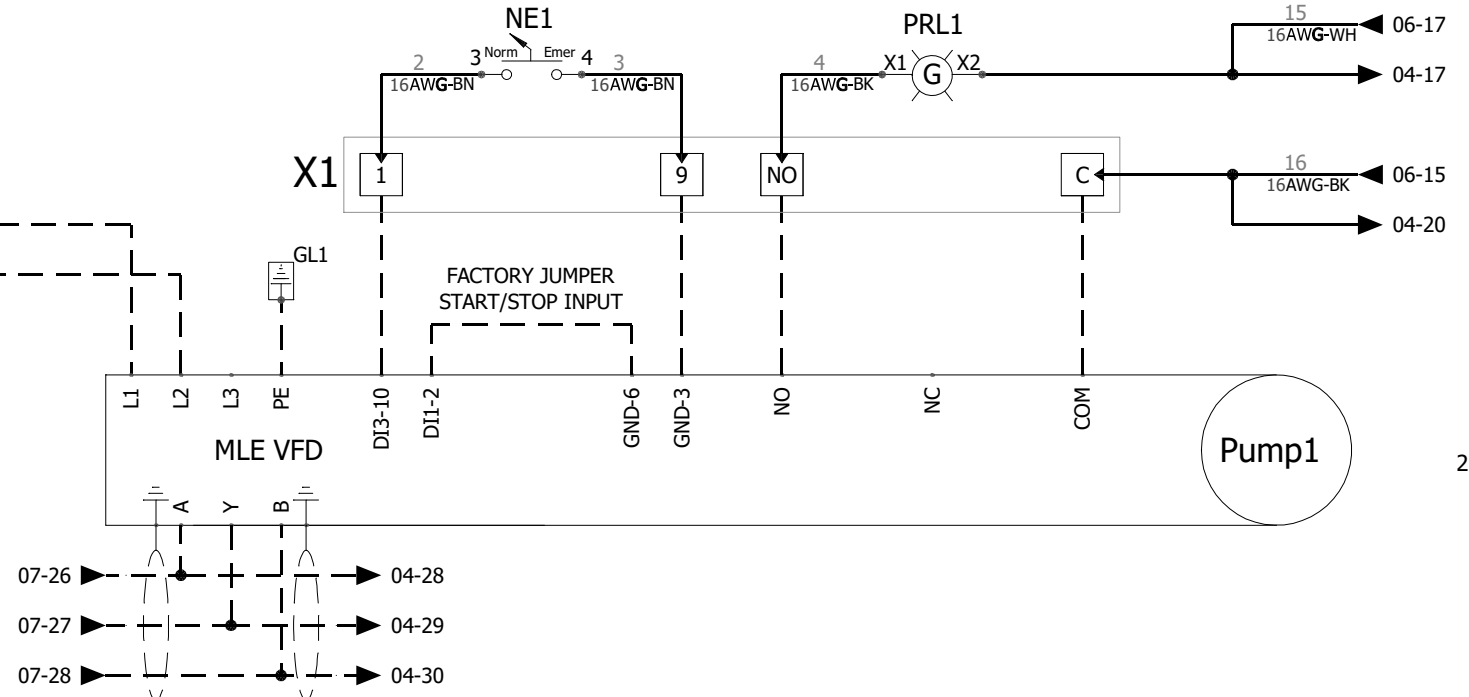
NE1
2
3 Norm
Emer 4
3
16AWG-BN
16AWG-BN

PRL1
4
16AWG-BK
X1
G
X2

15
16AWG-WH
06-17
04-17

X1
1
9
NO
C

16
16AWG-BK
06-15
04-20

GL1

FACTORY JUMPER
START/STOP INPUT

L1
L2
L3
PE
DI3-10
DI1-2
GND-6
GND-3
NO
NC
COM

MLE VFD

Pump1

2

A
Y
B

07-26
04-28
07-27
04-29
07-28
04-30